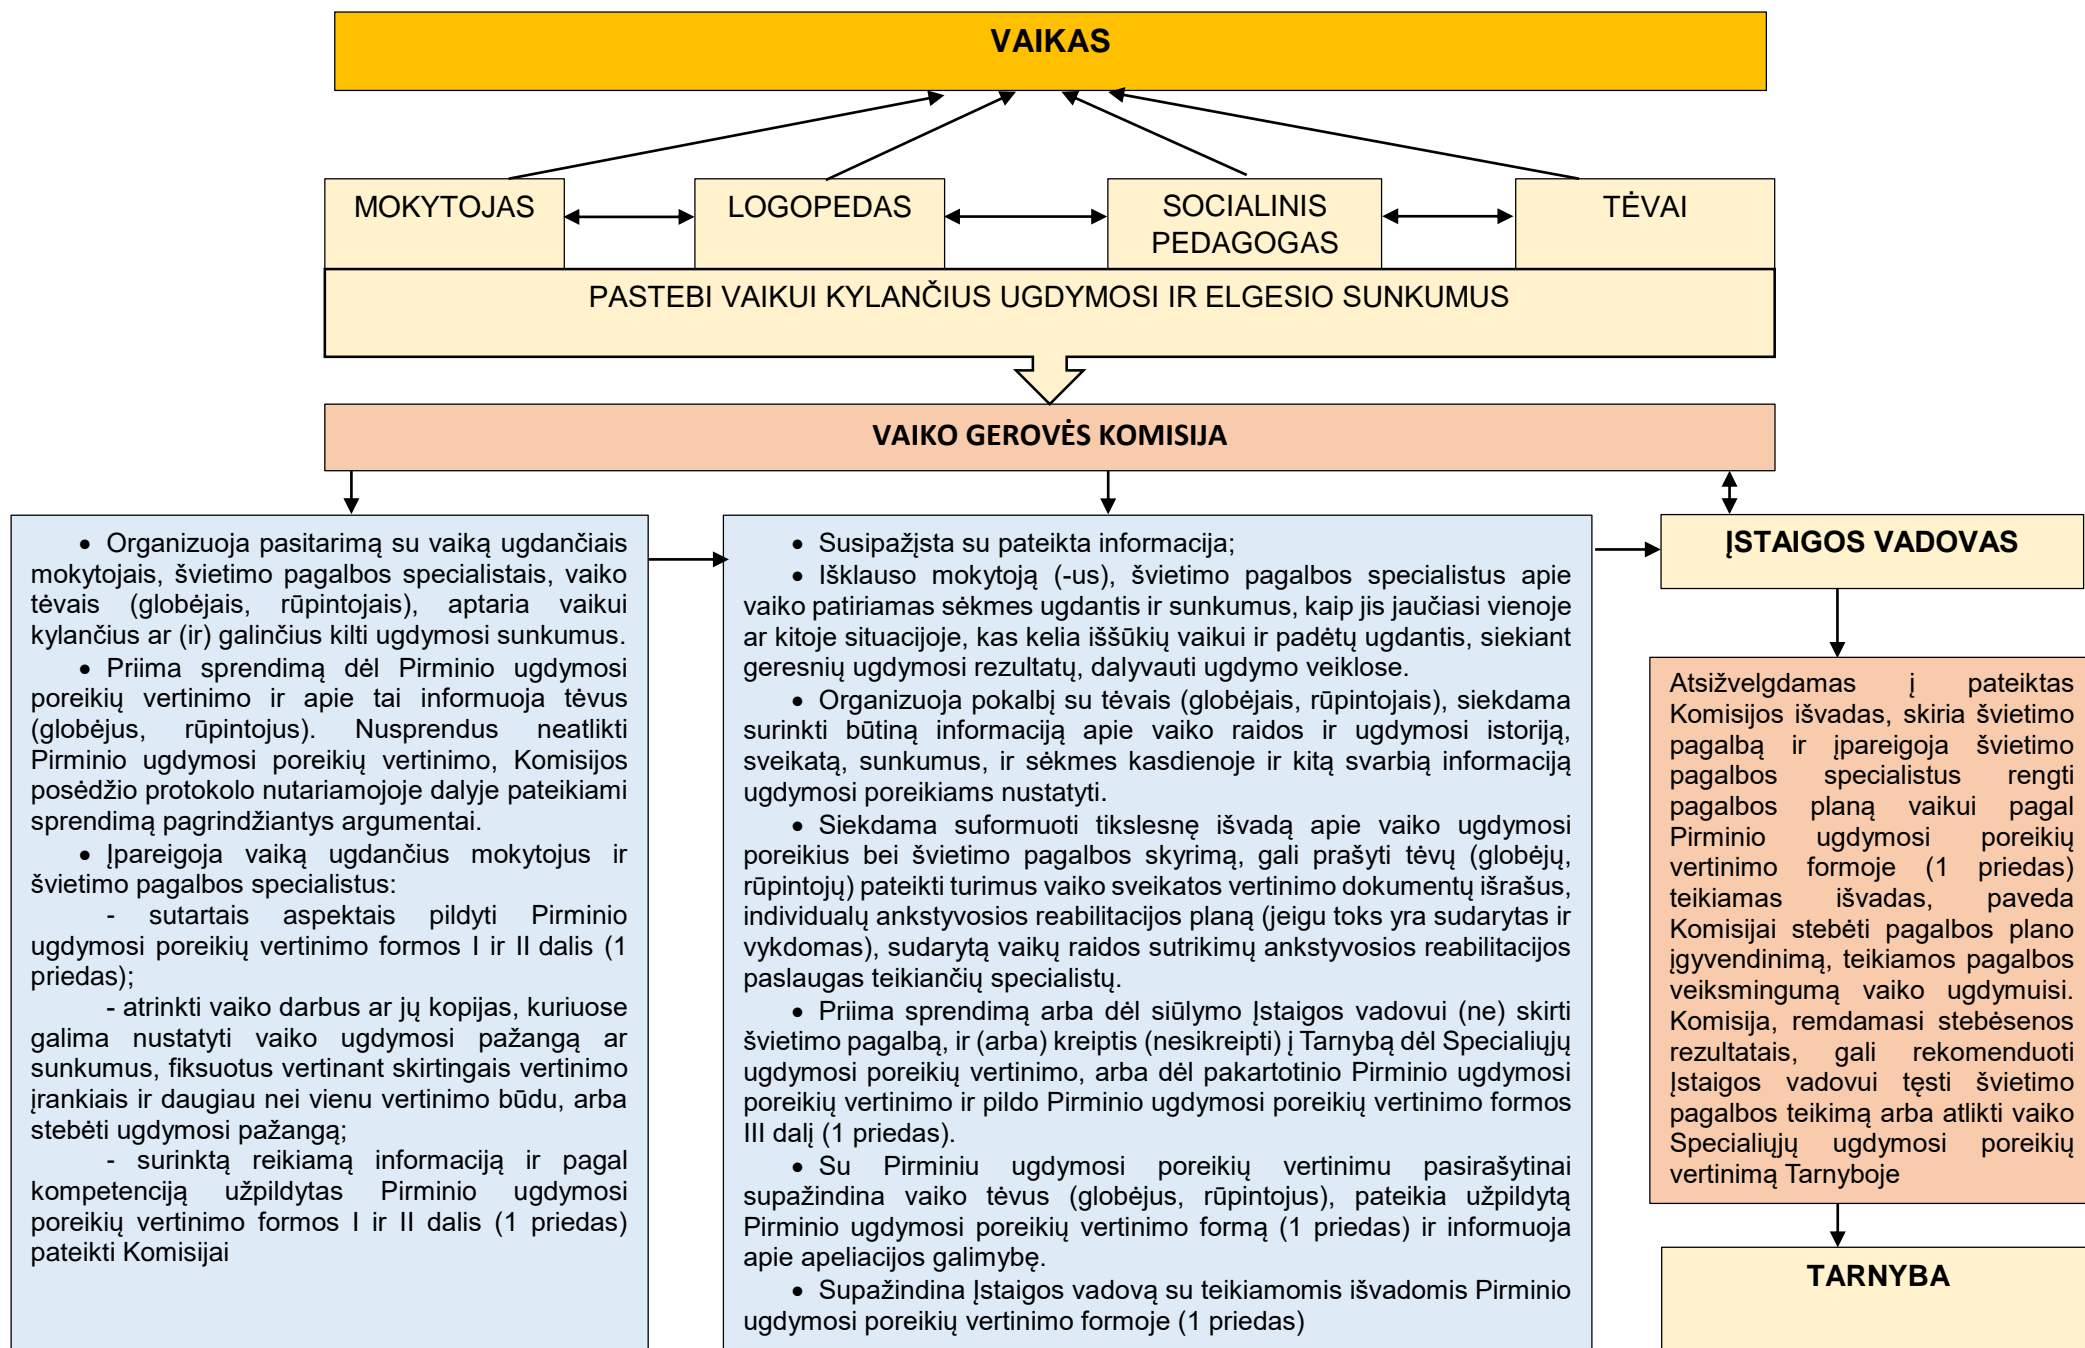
VAIKAS

MOKYTOJAS

LOGOPEDAS

SOCIALINIS PEDAGOGAS

TĖVAI

PASTEBI VAIKUI KYLANČIUS UGDYMOSI IR ELGESIO SUNKUMUS

VAIKO GEROVĖS KOMISIJA

• Organizuoja pasitarimą su vaiką ugdančiais mokytojais, švietimo pagalbos specialistais, vaiko tėvais (globėjais, rūpintojais), aptaria vaikui kylančius ar (ir) galinčius kilti ugdymosi sunkumus.
• Priima sprendimą dėl Pirminio ugdymosi poreikių vertinimo ir apie tai informuoja tėvus (globėjus, rūpintojus). Nusprendus neatlikti Pirminio ugdymosi poreikių vertinimo, Komisijos posėdžio protokolo nutariamojoje dalyje pateikiami sprendimą pagrindžiantys argumentai.
• Įpareigoja vaiką ugdančius mokytojus ir švietimo pagalbos specialistus:
- sutartais aspektais pildyti Pirminio ugdymosi poreikių vertinimo formos I ir II dalis (1 priedas);
- atrinkti vaiko darbus ar jų kopijas, kuriuose galima nustatyti vaiko ugdymosi pažangą ar sunkumus, fiksuotus vertinant skirtingais vertinimo įrankiais ir daugiau nei vienu vertinimo būdu, arba stebėti ugdymosi pažangą;
- surinktą reikiamą informaciją ir pagal kompetenciją užpildytas Pirminio ugdymosi poreikių vertinimo formos I ir II dalis (1 priedas) pateikti Komisijai

• Susipažįsta su pateikta informacija;
• Išklauso mokytoją (-us), švietimo pagalbos specialistus apie vaiko patiriamas sėkmes ugdantis ir sunkumus, kaip jis jaučiasi vienoje ar kitoje situacijoje, kas kelia iššūkių vaikui ir padėtų ugdantis, siekiant geresnių ugdymosi rezultatų, dalyvauti ugdymo veiklose.
• Organizuoja pokalbį su tėvais (globėjais, rūpintojais), siekdama surinkti būtiną informaciją apie vaiko raidos ir ugdymosi istoriją, sveikatą, sunkumus, ir sėkmes kasdienoje ir kitą svarbią informaciją ugdymosi poreikiams nustatyti.
• Siekdama suformuoti tikslesnę išvadą apie vaiko ugdymosi poreikius bei švietimo pagalbos skyrimą, gali prašyti tėvų (globėjų, rūpintojų) pateikti turimus vaiko sveikatos vertinimo dokumentų išrašus, individualų ankstyvosios reabilitacijos planą (jeigu toks yra sudarytas ir vykdomas), sudarytą vaikų raidos sutrikimų ankstyvosios reabilitacijos paslaugas teikiančių specialistų.
• Priima sprendimą arba dėl siūlymo Įstaigos vadovui (ne) skirti švietimo pagalbą, ir (arba) kreiptis (nesikreipti) į Tarnybą dėl Specialiųjų ugdymosi poreikių vertinimo, arba dėl pakartotinio Pirminio ugdymosi poreikių vertinimo ir pildo Pirminio ugdymosi poreikių vertinimo formos III dalį (1 priedas).
• Su Pirminiu ugdymosi poreikių vertinimu pasirašytinai supažindina vaiko tėvus (globėjus, rūpintojus), pateikia užpildytą Pirminio ugdymosi poreikių vertinimo formą (1 priedas) ir informuoja apie apeliacijos galimybę.
• Supažindina Įstaigos vadovą su teikiamomis išvadomis Pirminio ugdymosi poreikių vertinimo formoje (1 priedas)

ĮSTAIGOS VADOVAS

Atsižvelgdamas į pateiktas Komisijos išvadas, skiria švietimo pagalbą ir įpareigoja švietimo pagalbos specialistus rengti pagalbos planą vaikui pagal Pirminio ugdymosi poreikių vertinimo formoje (1 priedas) teikiamas išvadas, paveda Komisijai stebėti pagalbos plano įgyvendinimą, teikiamos pagalbos veiksmingumą vaiko ugdymuisi. Komisija, remdamasi stebėsenos rezultatais, gali rekomenduoti Įstaigos vadovui tęsti švietimo pagalbos teikimą arba atlikti vaiko Specialiųjų ugdymosi poreikių vertinimą Tarnyboje

TARNYBA